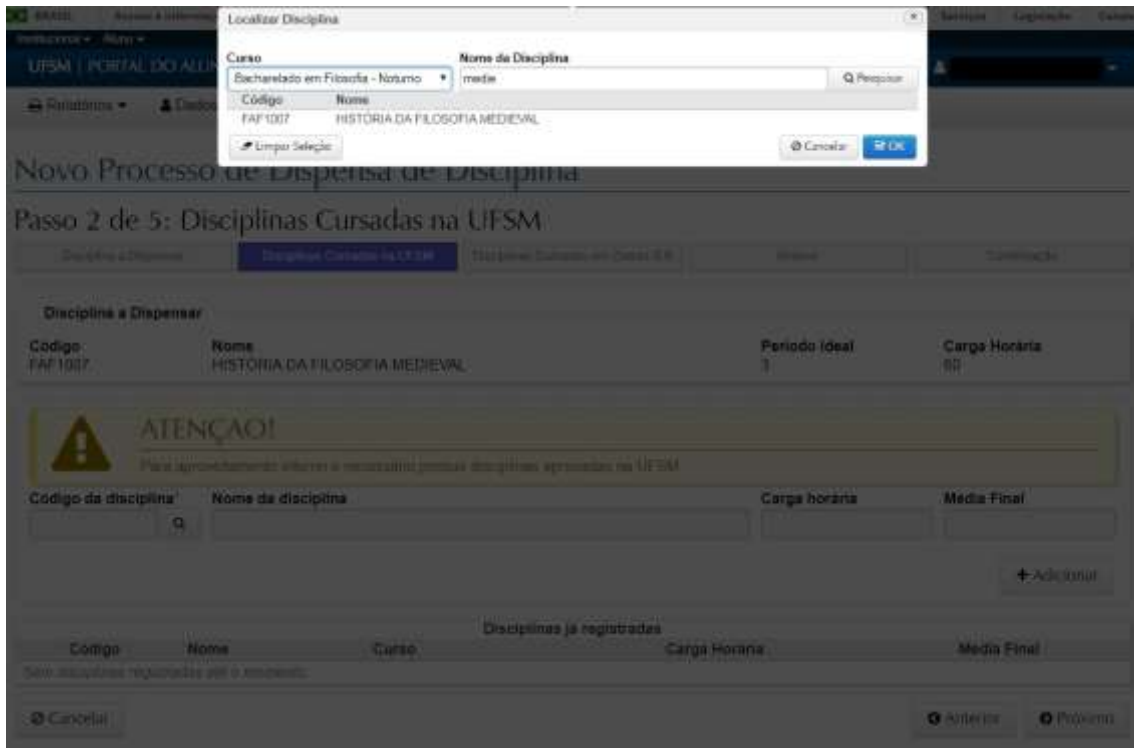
BRASIL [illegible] Serviços Legislação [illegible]

UFSM | PORTAL DO ALUN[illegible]

Relatórios ▾ Dados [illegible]

Localizar Disciplina

Curso
Bacharelado em Filosofia - Noturno ▾

Nome da Disciplina
medie

Pesquisar

| Código | Nome |
|---|---|
| FAF1007 | HISTÓRIA DA FILOSOFIA MEDIEVAL |

Limpar Seleção

Cancelar OK

Novo Processo de Dispensa de Disciplina

Passo 2 de 5: Disciplinas Cursadas na UFSM

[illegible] Disciplinas Cursadas na UFSM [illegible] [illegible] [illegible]

Disciplina a Dispensar

| Codigo | Nome | Periodo Ideal | Carga Horária |
|---|---|---|---|
| FAF1007 | HISTÓRIA DA FILOSOFIA MEDIEVAL | 1 | 60 |

ATENÇÃO!

Para aproveitamento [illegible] disciplinas aprovadas na UFSM

Código da disciplina Nome da disciplina Carga horária Media Final

+ Adicionar

Disciplinas já registradas

| Codigo | Nome | Curso | Carga Horaria | Media Final |
|---|---|---|---|---|
| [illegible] | | | | |

Cancelar

Anterior Próximo